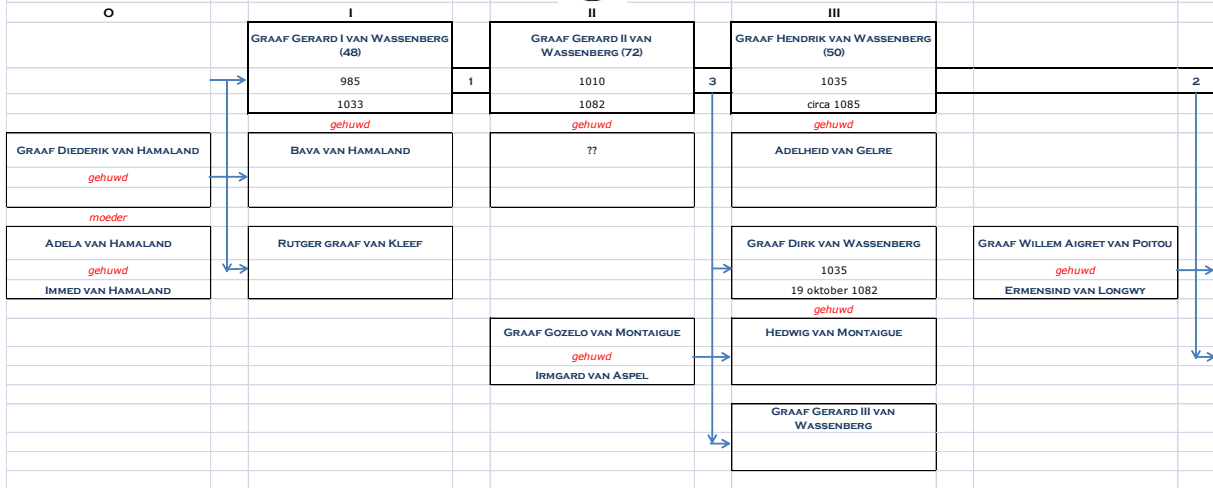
| O | I | | II | | III | | |
|---|---|---|---|---|---|---|---|
| | Graaf Gerard I van Wassenberg (48) | | Graaf Gerard II van Wassenberg (72) | | Graaf Hendrik van Wassenberg (50) | | |
| | 985 | 1 | 1010 | 3 | 1035 | | 2 |
| | 1033 | | 1082 | | circa 1085 | | |
| | gehuwd | | gehuwd | | gehuwd | | |
| Graaf Diederik van Hamaland | Bava van Hamaland | | ?? | | Adelheid van Gelre | | |
| gehuwd | | | | | | | |
| moeder | | | | | | | |
| Adela van Hamaland | Rutger graaf van Kleef | | | | Graaf Dirk van Wassenberg | Graaf Willem Aigret van Poitou | |
| gehuwd | | | | | 1035 | gehuwd | |
| Immed van Hamaland | | | | | 19 oktober 1082 | Ermensind van Longwy | |
| | | | | | gehuwd | | |
| | | | Graaf Gozelo van Montaigue | | Hedwig van Montaigue | | |
| | | | gehuwd | | | | |
| | | | Irmgard van Aspel | | | | |
| | | | | | Graaf Gerard III van Wassenberg | | |